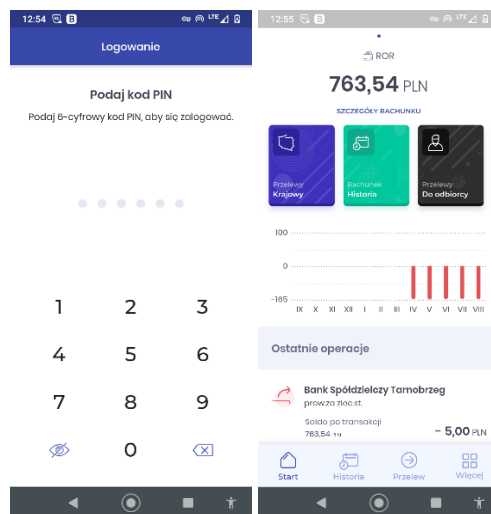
12:54 B LTE

Logowanie

Podaj kod PIN

Podaj 6-cyfrowy kod PIN, aby się zalogować.

1 2 3
4 5 6
7 8 9
0

12:55 B LTE

ROR

763,54 PLN

SZCZEGÓŁY RACHUNKU

Przelewy
Krajowy

Rachunek
Historia

Przelewy
Do odbiorcy

100
0
-165

IX X XI XII I II III IV V VI VII VIII

Ostatnie operacje

Bank Spółdzielczy Tarnobrzeg
prow.za złoc.st.

Saldo po transakcji
763,54 PLN

- 5,00 PLN

Start Historia Przelew Więcej